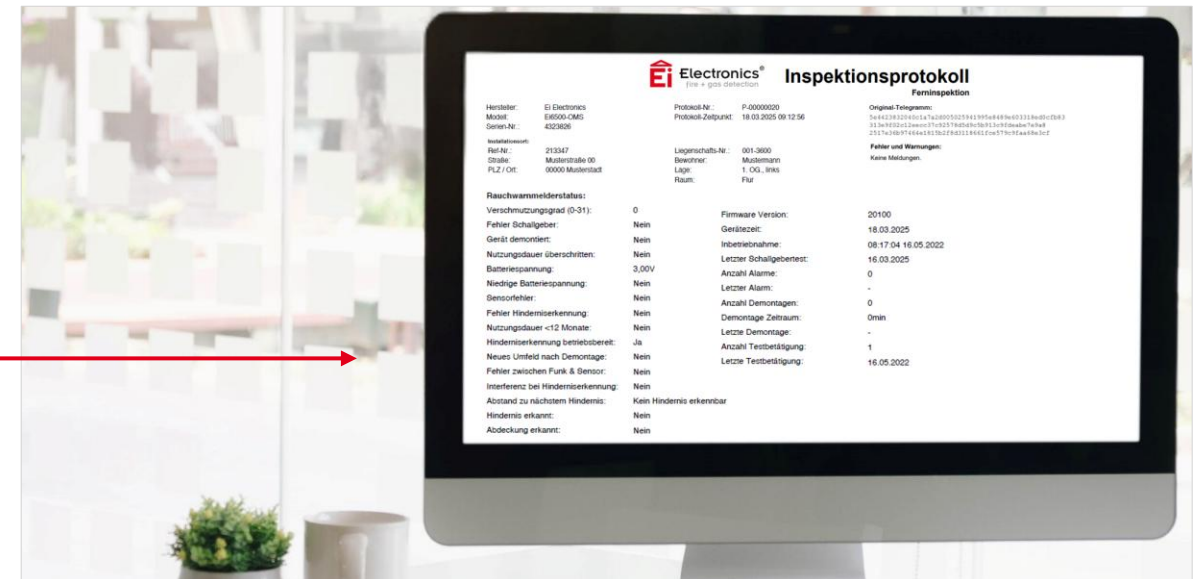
Ei Electronics®
fire + gas detection

Inspektionsprotokoll
Ferninspektion

| Hersteller: | Ei Electronics | Protokoll-Nr.: | P-00000020 |
|---|---|---|---|
| Modell: | Ei6500-OMS | Protokoll-Zeitpunkt: | 18.03.2025 09:12:56 |
| Serien-Nr.: | 4323826 | | |

Installationsort:

| Ref-Nr.: | 213347 | Liegenschafts-Nr.: | 001-3600 |
|---|---|---|---|
| Straße: | Musterstraße 00 | Bewohner: | Mustermann |
| PLZ / Ort: | 00000 Musterstadt | Lage: | 1. OG., links |
| | | Raum: | Flur |

Original-Telegramm:
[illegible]

Fehler und Warnungen:
Keine Meldungen.

Rauchwarnmelderstatus:

| | |
|---|---|
| Verschmutzungsgrad (0-31): | 0 |
| Fehler Schallgeber: | Nein |
| Gerät demontiert: | Nein |
| Nutzungsdauer überschritten: | Nein |
| Batteriespannung: | 3,00V |
| Niedrige Batteriespannung: | Nein |
| Sensorfehler: | Nein |
| Fehler Hinderniserkennung: | Nein |
| Nutzungsdauer <12 Monate: | Nein |
| Hinderniserkennung betriebsbereit: | Ja |
| Neues Umfeld nach Demontage: | Nein |
| Fehler zwischen Funk & Sensor: | Nein |
| Interferenz bei Hinderniserkennung: | Nein |
| Abstand zu nächstem Hindernis: | Kein Hindernis erkennbar |
| Hindernis erkannt: | Nein |
| Abdeckung erkannt: | Nein |

| | |
|---|---|
| Firmware Version: | 20100 |
| Gerätezeit: | 18.03.2025 |
| Inbetriebnahme: | 08:17:04 16.05.2022 |
| Letzter Schallgebertest: | 16.03.2025 |
| Anzahl Alarme: | 0 |
| Letzter Alarm: | - |
| Anzahl Demontagen: | 0 |
| Demontage Zeitraum: | 0min |
| Letzte Demontage: | - |
| Anzahl Testbetätigung: | 1 |
| Letzte Testbetätigung: | 16.05.2022 |